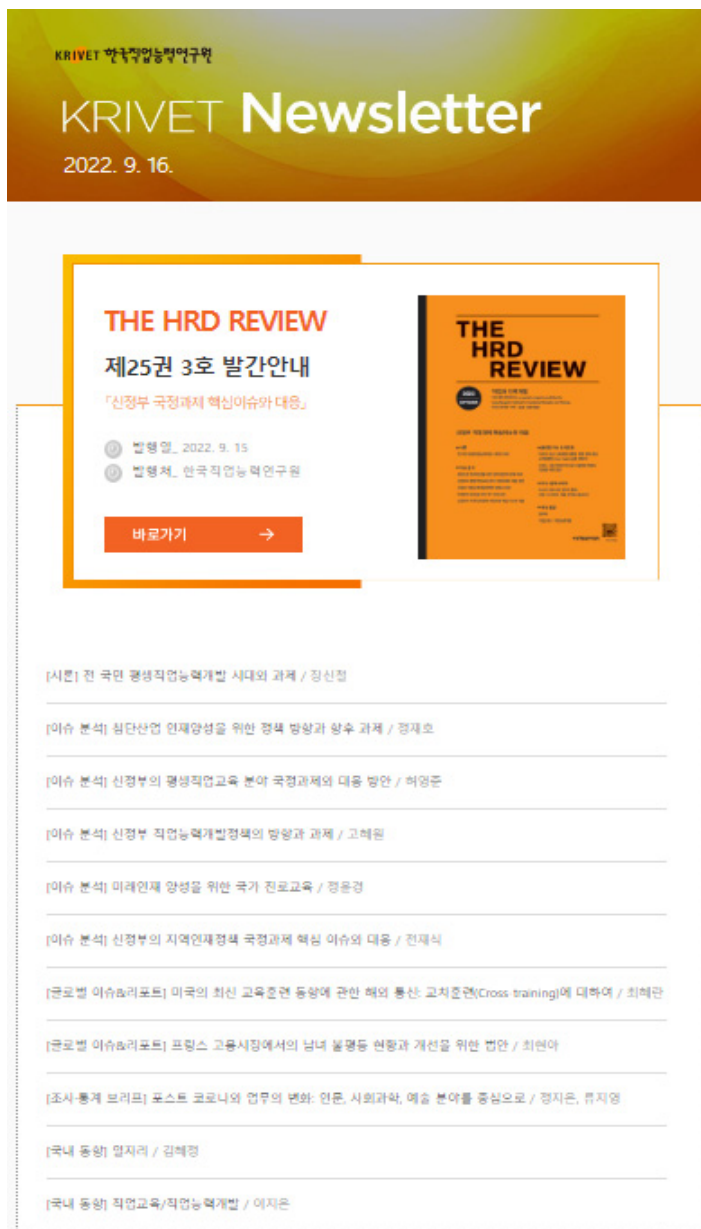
KRIVET 한국직업능력연구원

KRIVET Newsletter

2022. 9. 16.

THE HRD REVIEW

제25권 3호 발간안내

「신정부 국정과제 핵심이슈와 대응」

발행일_ 2022. 9. 15

발행처_ 한국직업능력연구원

바로가기 →

THE HRD REVIEW

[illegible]

[시론] 전 국민 평생직업능력개발 시대와 과제 / 장신철

[이슈 분석] 첨단산업 인재양성을 위한 정책 방향과 향후 과제 / 정재호

[이슈 분석] 신정부의 평생직업교육 분야 국정과제의 대응 방안 / 허영준

[이슈 분석] 신정부 직업능력개발정책의 방향과 과제 / 고혜원

[이슈 분석] 미래인재 양성을 위한 국가 진로교육 / 정윤경

[이슈 분석] 신정부의 지역인재정책 국정과제 핵심 이슈와 대응 / 전재식

[글로벌 이슈&리포트] 미국의 최신 교육훈련 동향에 관한 해외 통신: 교차훈련(Cross training)에 대하여 / 최혜란

[글로벌 이슈&리포트] 프랑스 고용시장에서의 남녀 불평등 현황과 개선을 위한 법안 / 최연아

[조사·통계 브리프] 포스트 코로나와 업무의 변화: 인문, 사회과학, 예술 분야를 중심으로 / 정지은, 류지영

[국내 동향] 일자리 / 김혜정

[국내 동향] 직업교육/직업능력개발 / 이지은